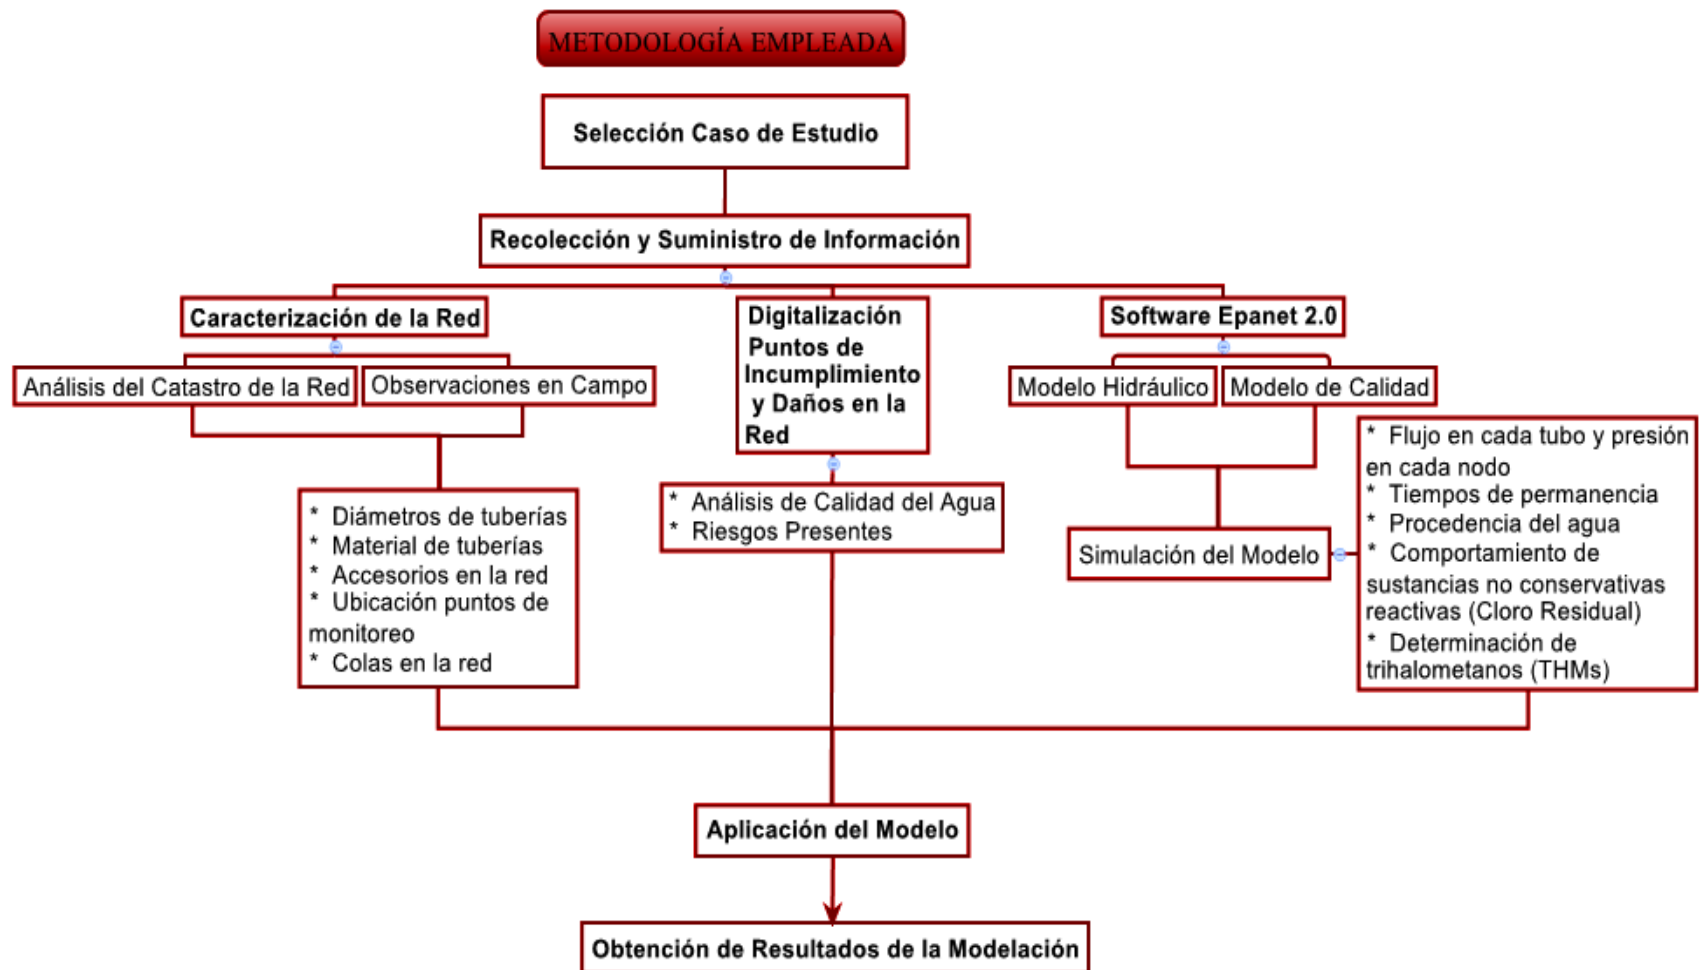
METODOLOGÍA EMPLEADA

Selección Caso de Estudio

Recolección y Suministro de Información

Caracterización de la Red

Análisis del Catastro de la Red

Observaciones en Campo

* Diámetros de tuberías
* Material de tuberías
* Accesorios en la red
* Ubicación puntos de monitoreo
* Colas en la red

Digitalización Puntos de Incumplimiento y Daños en la Red

* Análisis de Calidad del Agua
* Riesgos Presentes

Software Epanet 2.0

Modelo Hidráulico

Modelo de Calidad

Simulación del Modelo

* Flujo en cada tubo y presión en cada nodo
* Tiempos de permanencia
* Procedencia del agua
* Comportamiento de sustancias no conservativas reactivas (Cloro Residual)
* Determinación de trihalometanos (THMs)

Aplicación del Modelo

Obtención de Resultados de la Modelación